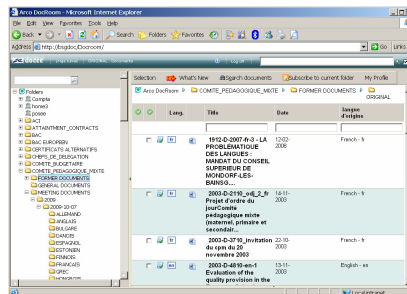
Arco DocRoom - Microsoft Internet Explorer

File Edit View Favorites Tools Help

Back Search Folders Favorites

Address http://bsgdoc/Docroom/

Go Links

Selection What's New Search documents Subscribe to current folder My Profile

Arco DocRoom > COMITE_PEDAGOGIQUE_MIXTE > FORMER DOCUMENTS > ORIGINAL

Folders
Compta
home\
posee
ACI
ATTAINTMENT_CONTRACTS
BAC
BAC EUROPEEN
CERTIFICATS_ALTERNATIFS
CHEFS_DE_DELEGATION
COMITE_BUDGETAIRE
COMITE_PEDAGOGIQUE_MIXTE
FORMER DOCUMENTS
GENERAL DOCUMENTS
MEETING DOCUMENTS
2009
2009-10-07
ALLEMAND
ANGLAIS
BULGARE
DANOIS
ESPAGNOL
ESTONIEN
FINNOIS
FRANCAIS
GREC
HONGROIS

| | | Lang. | Title | Date | langue d'origine |
|---|---|---|---|---|---|
| | | fr | 1912-D-2007-fr-3 - LA PROBLEMATIQUE DES LANGUES MANDAT DU CONSEIL SUPERIEUR DE MONDORF-LES-BAINSG... | 12-02-2008 | French - fr |
| | | fr | 2003-D-2110_old_2_fr Projet d'ordre du jourComité pédagogique mixte (maternel, primaire et secondair... | 14-11-2003 | French - fr |
| | | fr | 2003-D-3710_invitation du cpm du 20 novembre 2003 | 22-10-2003 | French - fr |
| | | en | 2003-D-4810-en-1 Evaluation of the quality provision in the | 13-11-2003 | English - en |

Local intranet